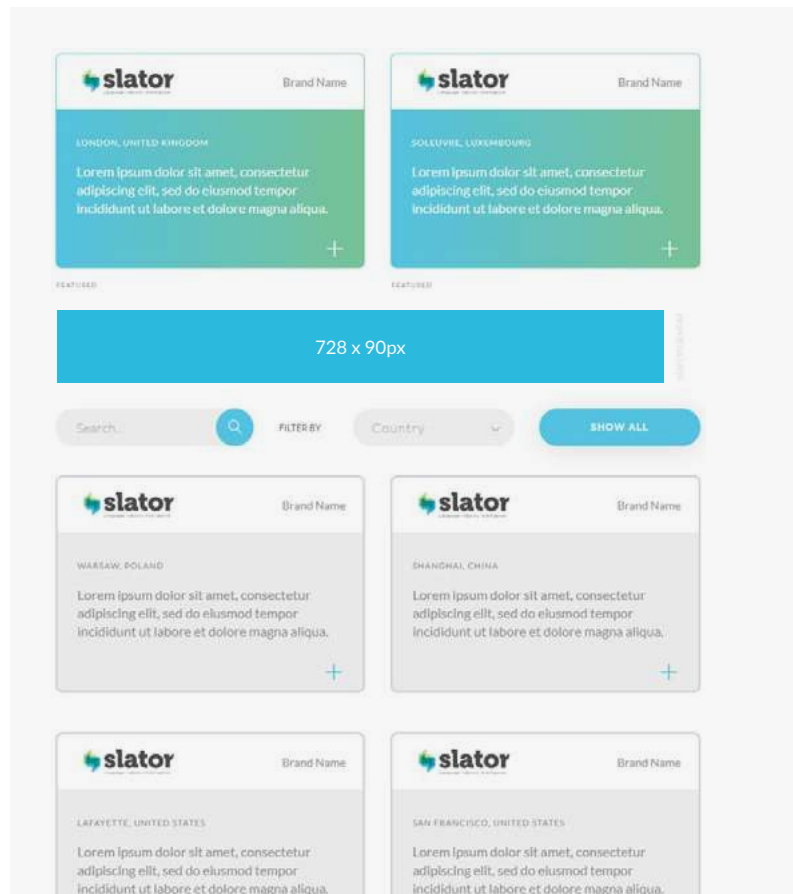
slator

Brand Name

LONDON, UNITED KINGDOM

Lorem ipsum dolor sit amet, consectetur adipiscing elit, sed do eiusmod tempor incididunt ut labore et dolore magna aliqua.

+

slator

Brand Name

SOLEUVRE, LUXEMBOURG

Lorem ipsum dolor sit amet, consectetur adipiscing elit, sed do eiusmod tempor incididunt ut labore et dolore magna aliqua.

+

FEATURED

FEATURED

728 x 90px

Search...

FILTER BY

Country

SHOW ALL

slator

Brand Name

WARSAW, POLAND

Lorem ipsum dolor sit amet, consectetur adipiscing elit, sed do eiusmod tempor incididunt ut labore et dolore magna aliqua.

+

slator

Brand Name

SHANGHAI, CHINA

Lorem ipsum dolor sit amet, consectetur adipiscing elit, sed do eiusmod tempor incididunt ut labore et dolore magna aliqua.

+

slator

Brand Name

LAFAYETTE, UNITED STATES

Lorem ipsum dolor sit amet, consectetur adipiscing elit, sed do eiusmod tempor incididunt ut labore et dolore magna aliqua.

slator

Brand Name

SAN FRANCISCO, UNITED STATES

Lorem ipsum dolor sit amet, consectetur adipiscing elit, sed do eiusmod tempor incididunt ut labore et dolore magna aliqua.